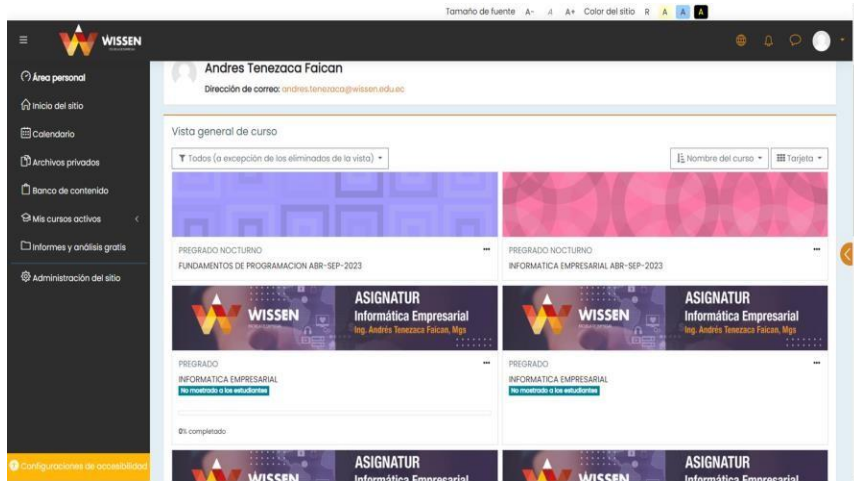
Tamaño de fuente A- A A+ Color del sitio R A A A

WISSEN

Área personal
Inicio del sitio
Calendario
Archivos privados
Banco de contenido
Mis cursos activos
Informes y análisis gratis
Administración del sitio

Configuraciones de accesibilidad

Andres Tenezaca Falcan
Dirección de correo: andres.tenezaca@wissen.edu.ec

Vista general de curso

Todos (a excepción de los eliminados de la vista)
Nombre del curso
Tarjeta

PREGRADO NOCTURNO
FUNDAMENTOS DE PROGRAMACION ABR-SEP-2023

PREGRADO NOCTURNO
INFORMATICA EMPRESARIAL ABR-SEP-2023

WISSEN
ASIGNATUR
Informática Empresarial
Ing. Andrés Tenezaca Falcan, Mgs

PREGRADO
INFORMATICA EMPRESARIAL
No mostrado a los estudiantes

0% completado

WISSEN
ASIGNATUR
Informática Empresarial
Ing. Andrés Tenezaca Falcan, Mgs

PREGRADO
INFORMATICA EMPRESARIAL
No mostrado a los estudiantes

WISSEN
ASIGNATUR
Informática Empresarial

WISSEN
ASIGNATUR
Informática Empresarial